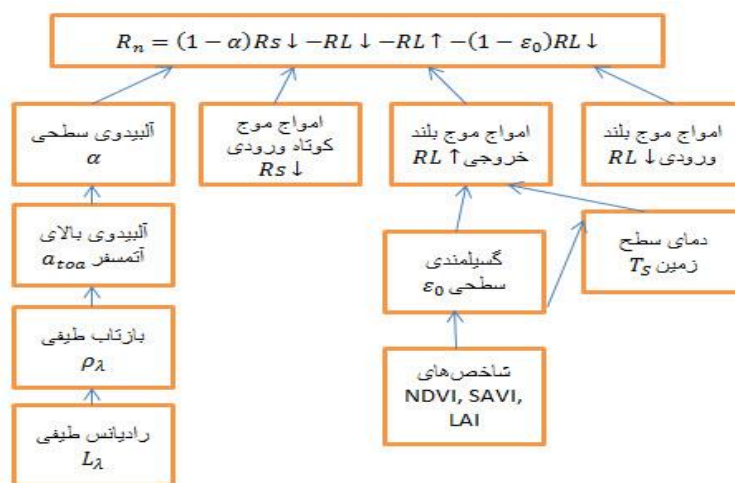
$R_n = (1-\alpha)Rs\downarrow - RL\downarrow - RL\uparrow - (1-\varepsilon_0)RL\downarrow$

آلبیدوی سطحی
$\alpha$

امواج موج کوتاه ورودی
$Rs\downarrow$

امواج موج بلند خروجی
$RL\uparrow$

امواج موج بلند ورودی
$RL\downarrow$

آلبیدوی بالای آتمسفر
$a_{toa}$

گسیلمندی سطحی
$\varepsilon_0$

دمای سطح زمین
$T_S$

بازتاب طیفی
$\rho_\lambda$

شاخص‌های
NDVI, SAVI, LAI

رادیانس طیفی
$L_\lambda$